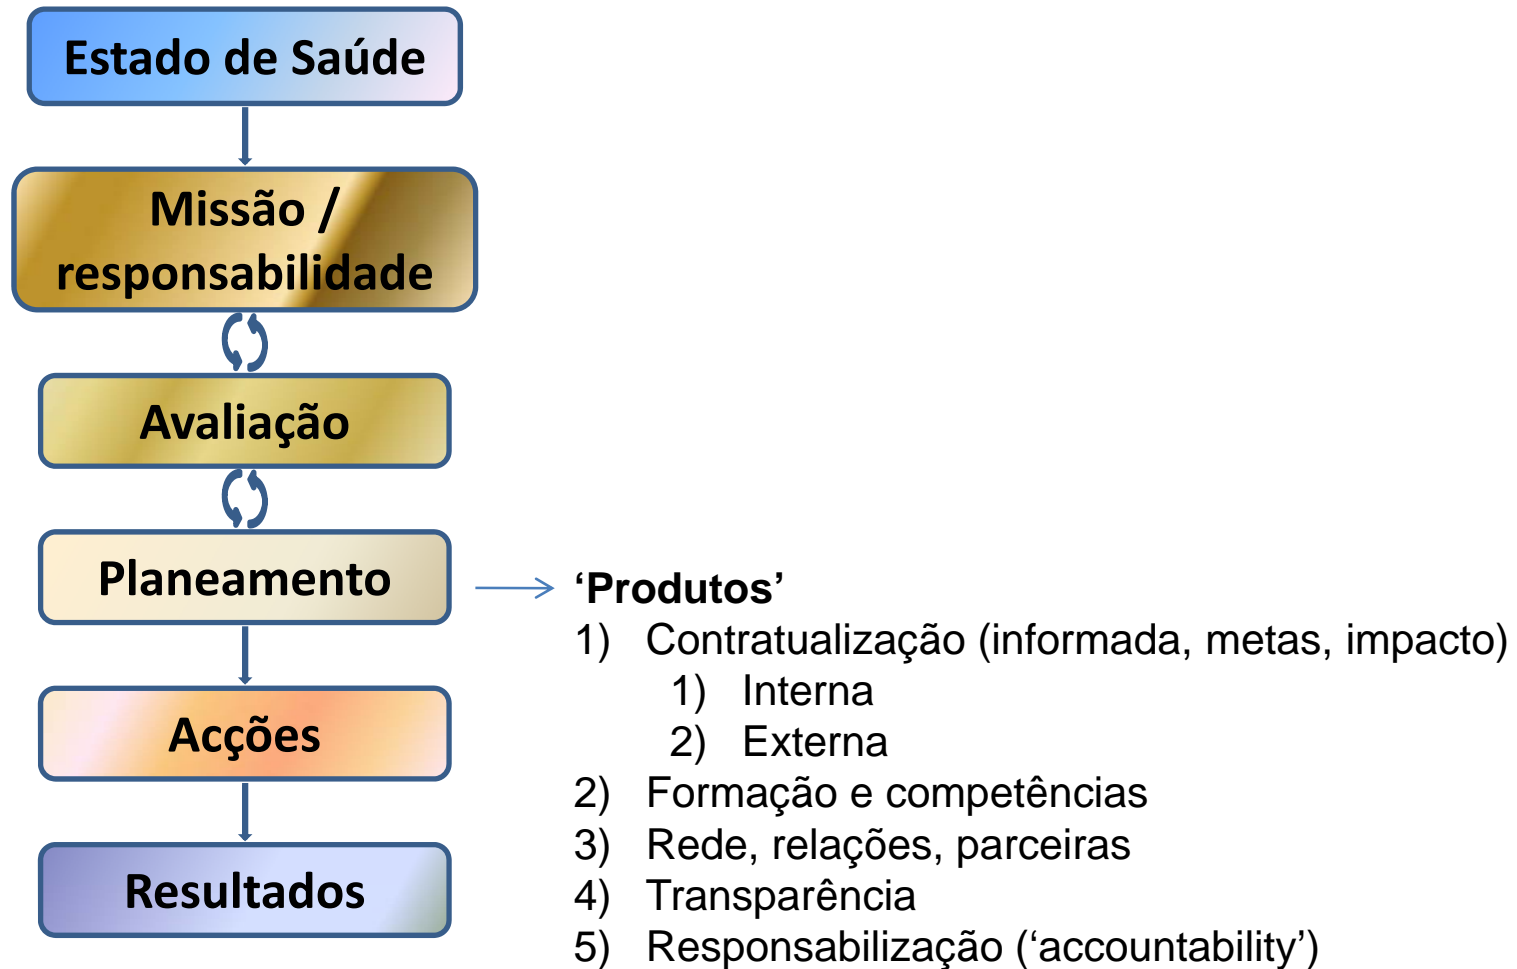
Estado de Saúde

Missão / responsabilidade

Avaliação

Planeamento

Acções

Resultados

‘Produtos’
1) Contratualização (informada, metas, impacto)
 1) Interna
 2) Externa
2) Formação e competências
3) Rede, relações, parceiras
4) Transparência
5) Responsabilização (‘accountability’)